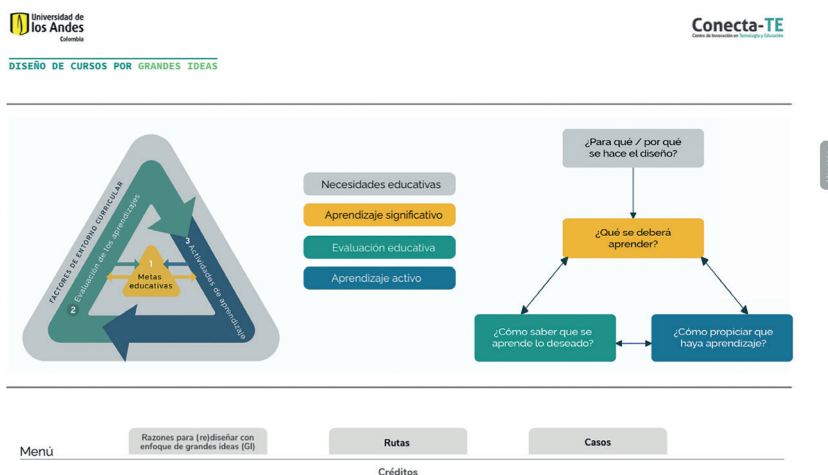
Universidad de los Andes
Colombia

Conecta-TE
Centro de Innovación en Tecnología y Educación

DISEÑO DE CURSOS POR GRANDES IDEAS

FACTORES DE ENTORNO CURRICULAR

2 Evaluación de los aprendizajes

3 Actividades de aprendizaje

1 Metas educativas

Necesidades educativas

Aprendizaje significativo

Evaluación educativa

Aprendizaje activo

¿Para qué / por qué se hace el diseño?

¿Qué se deberá aprender?

¿Cómo saber que se aprende lo deseado?

¿Cómo propiciar que haya aprendizaje?

Menú

Razones para (re)diseñar con enfoque de grandes ideas (GI)

Rutas

Casos

Créditos